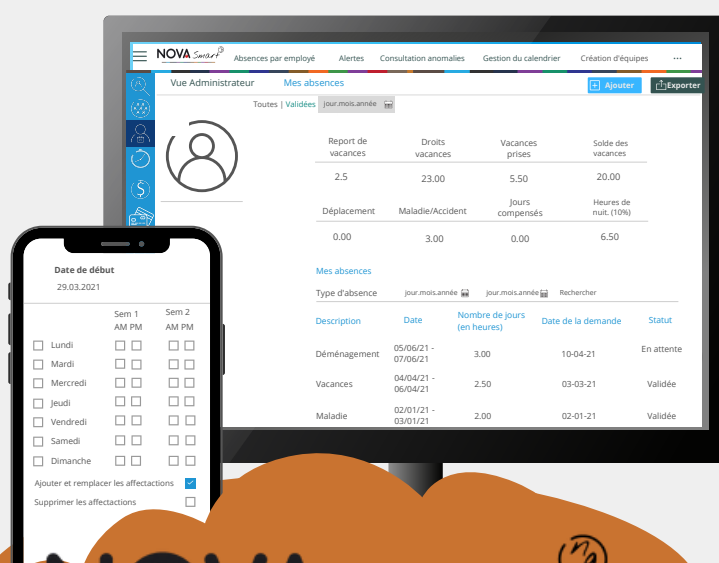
NOVA Smart

Absences par employé   Alertes   Consultation anomalies   Gestion du calendrier   Création d'équipes   ···

Vue Administrateur   Mes absences

Ajouter   Exporter

Toutes | Validées   jour.mois.année

| Report de vacances | Droits vacances | Vacances prises | Solde des vacances |
|---|---|---|---|
| 2.5 | 23.00 | 5.50 | 20.00 |

| Déplacement | Maladie/Accident | Jours compensés | Heures de nuit. (10%) |
|---|---|---|---|
| 0.00 | 3.00 | 0.00 | 6.50 |

Mes absences

Type d'absence   jour.mois.année   jour.mois.année   Rechercher

| Description | Date | Nombre de jours (en heures) | Date de la demande | Statut |
|---|---|---|---|---|
| Déménagement | 05/06/21 - 07/06/21 | 3.00 | 10-04-21 | En attente |
| Vacances | 04/04/21 - 06/04/21 | 2.50 | 03-03-21 | Validée |
| Maladie | 02/01/21 - 03/01/21 | 2.00 | 02-01-21 | Validée |

Date de début
29.03.2021

| | Sem 1 AM PM | Sem 2 AM PM |
|---|---|---|
| Lundi | | |
| Mardi | | |
| Mercredi | | |
| Jeudi | | |
| Vendredi | | |
| Samedi | | |
| Dimanche | | |

Ajouter et remplacer les affectactions
Supprimer les affectactions